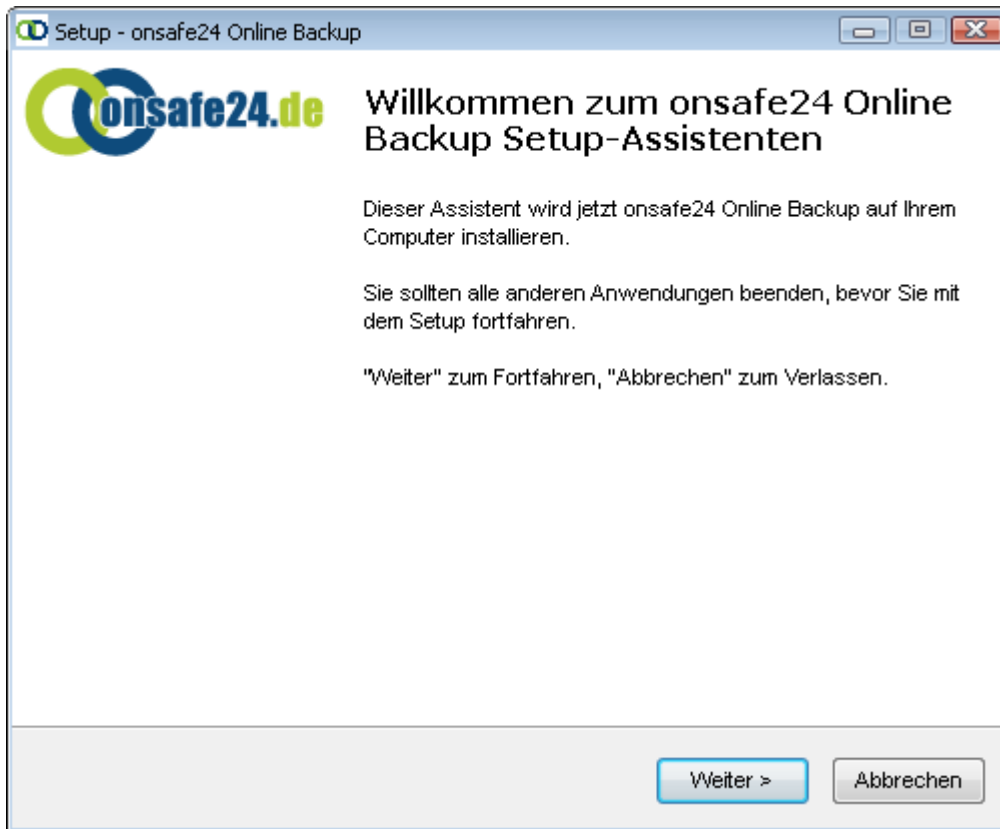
Setup - onsafe24 Online Backup

onsafe24.de

Willkommen zum onsafe24 Online Backup Setup-Assistenten

Dieser Assistent wird jetzt onsafe24 Online Backup auf Ihrem Computer installieren.

Sie sollten alle anderen Anwendungen beenden, bevor Sie mit dem Setup fortfahren.

"Weiter" zum Fortfahren, "Abbrechen" zum Verlassen.

Weiter >

Abbrechen